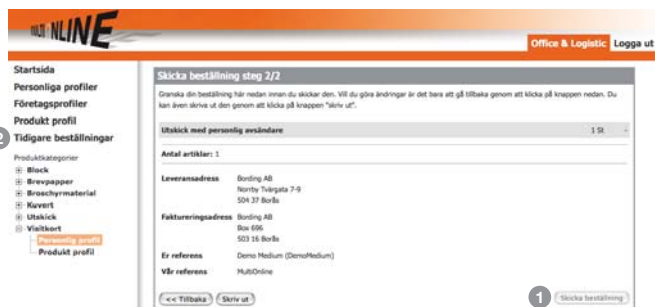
MULTI NLINE

Office & Logistic Logga ut

Startsida
Personliga profiler
Företagsprofiler
Produkt profil
2 Tidigare beställningar

Produktkategorier
Block
Brevpapper
Broschyrmaterial
Kuvert
Utskick
Visitkort
Personlig profil
Produkt profil

Skicka beställning steg 2/2

Granska din beställning här nedan innan du skickar den. Vill du göra ändringar är det bara att gå tillbaka genom att klicka på knappen nedan. Du kan även skriva ut den genom att klicka på knappen "Skriv ut".

Utskick med personlig avsändare 1 St

Antal artiklar: 1

Leveransadress Bording AB
Norrby Tvärgata 7-9
504 37 Borås

Faktureringsadress Bording AB
Box 696
503 16 Borås

Er referens Demo Medium (DemoMedium)

Vår referens MultiOnline

<< Tillbaka Skriv ut

1 Skicka beställning